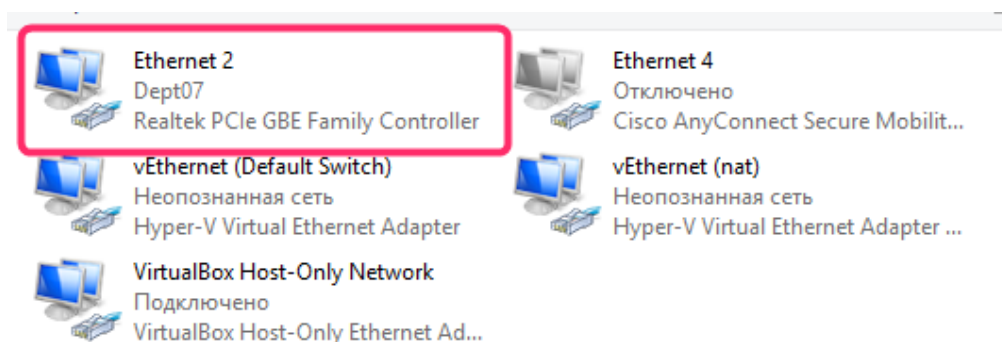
Ethernet 2
Dept07
Realtek PCIe GBE Family Controller

Ethernet 4
Отключено
Cisco AnyConnect Secure Mobilit...

vEthernet (Default Switch)
Неопознанная сеть
Hyper-V Virtual Ethernet Adapter

vEthernet (nat)
Неопознанная сеть
Hyper-V Virtual Ethernet Adapter ...

VirtualBox Host-Only Network
Подключено
VirtualBox Host-Only Ethernet Ad...